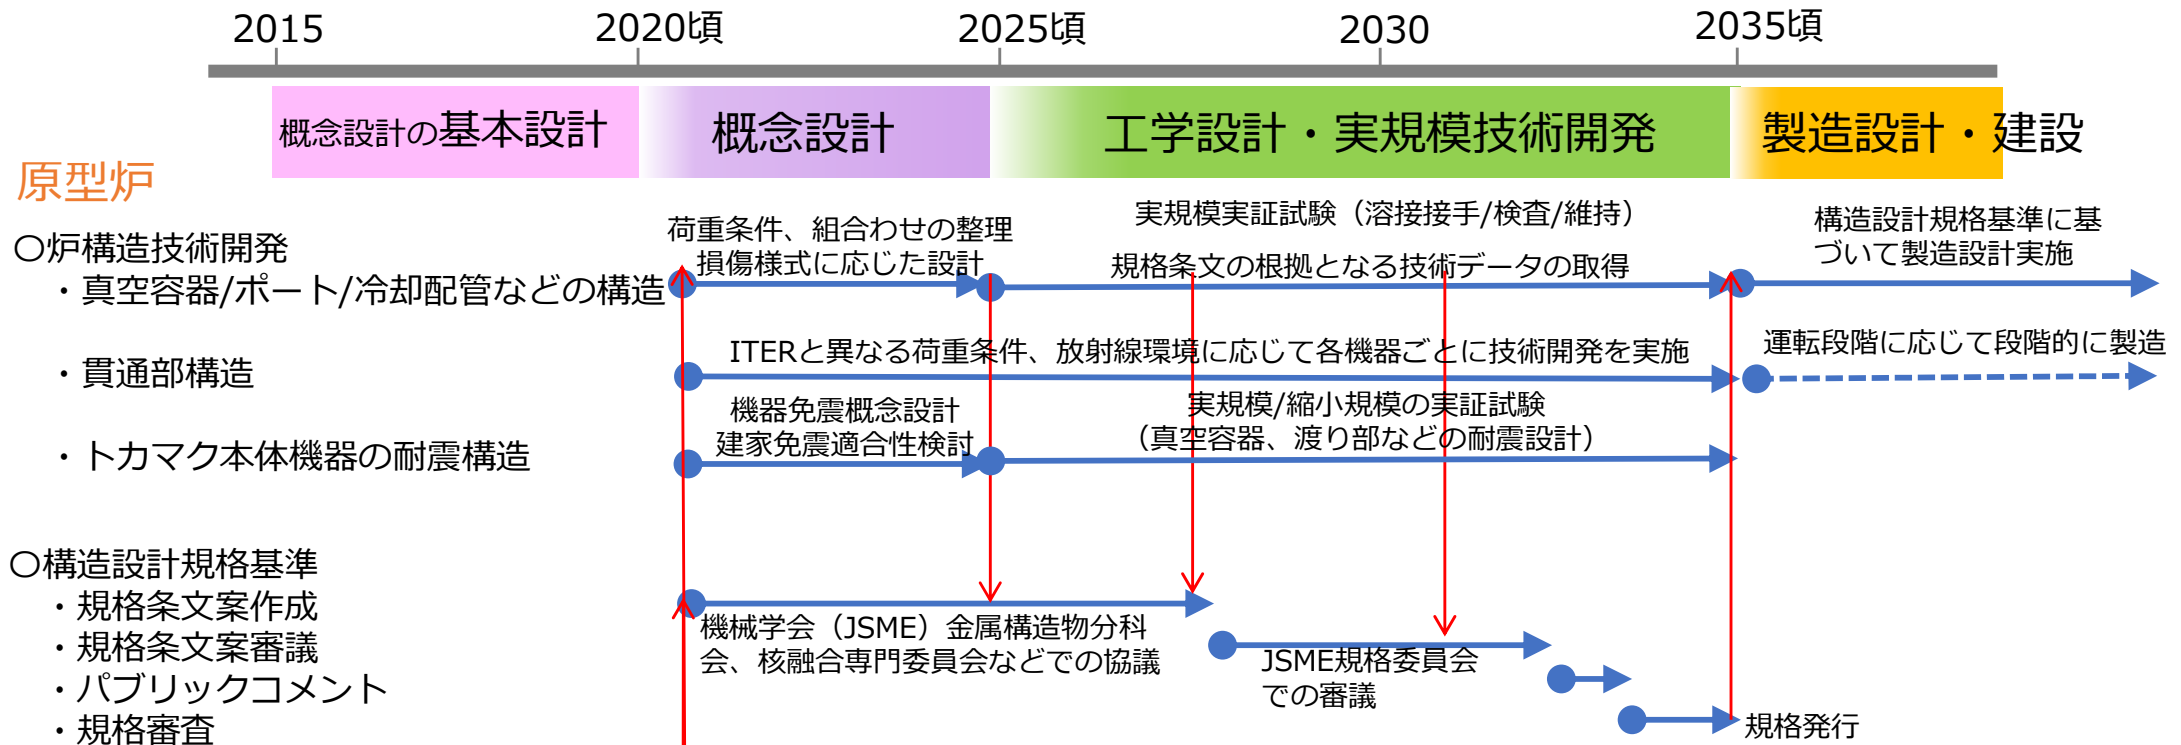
2015　2020頃　2025頃　2030　2035頃

概念設計の基本設計　概念設計　工学設計・実規模技術開発　製造設計・建設

原型炉

○炉構造技術開発

・真空容器/ポート/冷却配管などの構造

荷重条件、組合わせの整理
損傷様式に応じた設計

実規模実証試験（溶接接手/検査/維持）

規格条文の根拠となる技術データの取得

構造設計規格基準に基づいて製造設計実施

・貫通部構造

ITERと異なる荷重条件、放射線環境に応じて各機器ごとに技術開発を実施

運転段階に応じて段階的に製造

・トカマク本体機器の耐震構造

機器免震概念設計
建家免震適合性検討

実規模/縮小規模の実証試験
（真空容器、渡り部などの耐震設計）

○構造設計規格基準
・規格条文案作成
・規格条文案審議
・パブリックコメント
・規格審査

機械学会（JSME）金属構造物分科会、核融合専門委員会などでの協議

JSME規格委員会での審議

規格発行